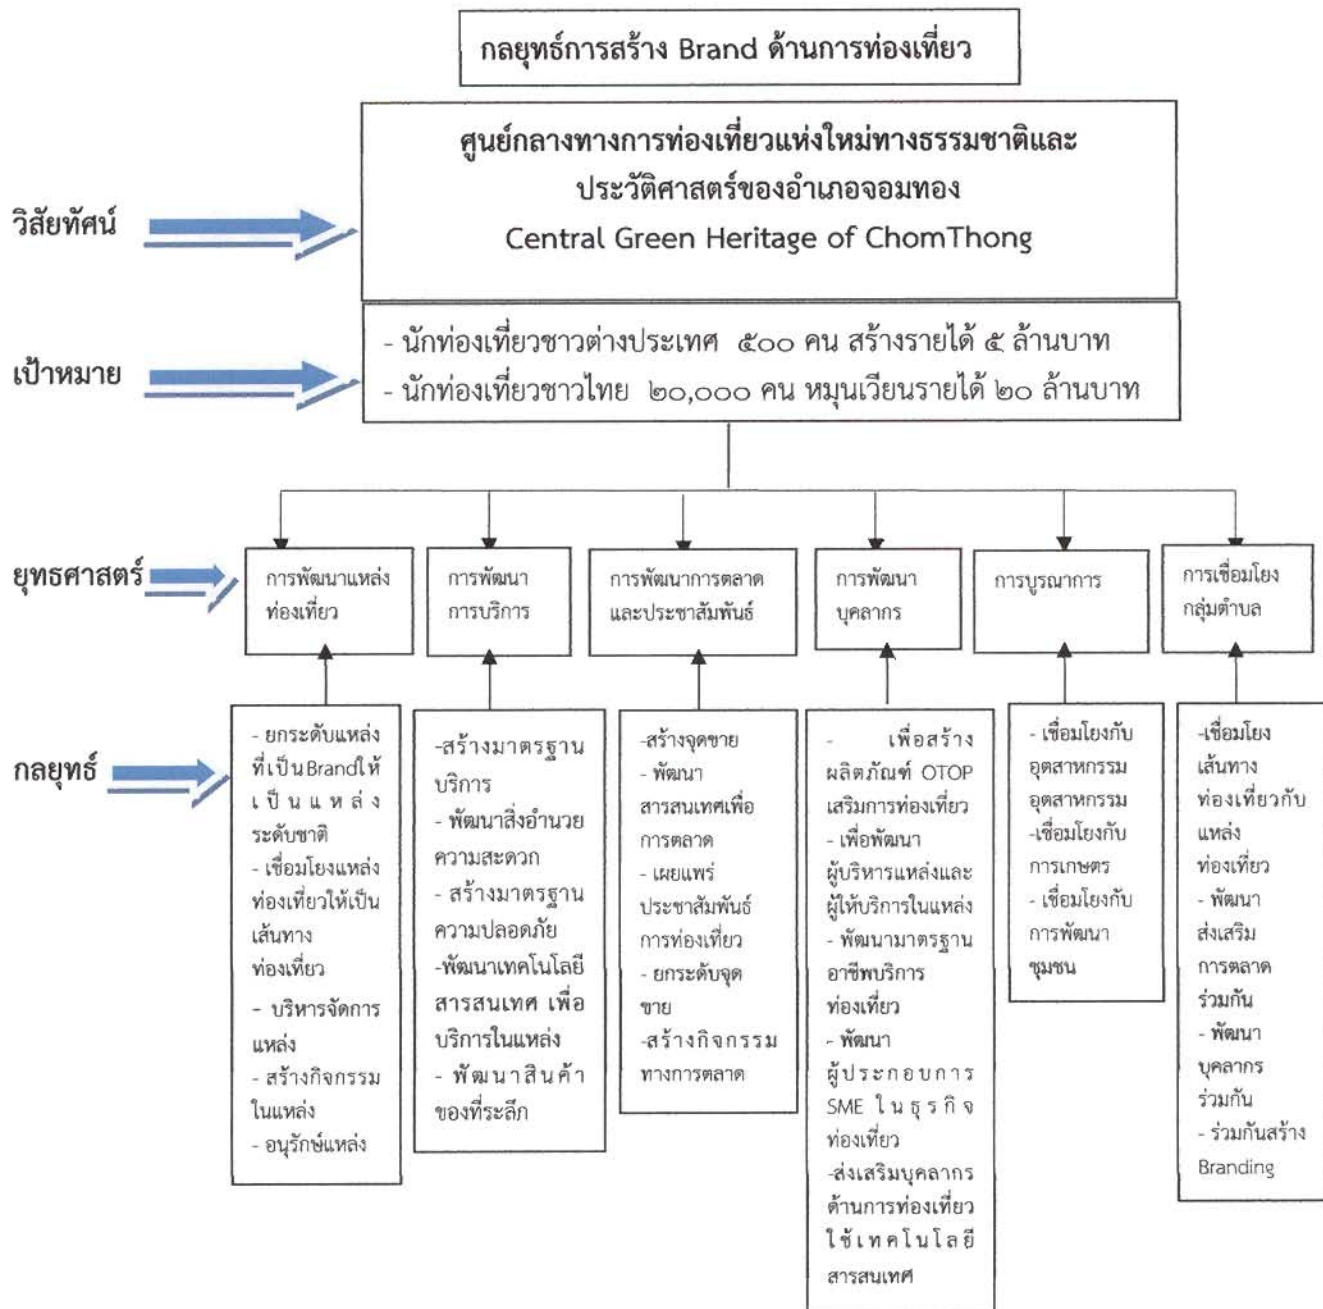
กลยุทธ์การสร้าง Brand ด้านการท่องเที่ยว

วิสัยทัศน์

ศูนย์กลางทางการท่องเที่ยวแห่งใหม่ทางธรรมชาติและประวัติศาสตร์ของอำเภอจอมทอง
Central Green Heritage of ChomThong

เป้าหมาย

- นักท่องเที่ยวชาวต่างประเทศ ๕๐๐ คน สร้างรายได้ ๕ ล้านบาท
- นักท่องเที่ยวชาวไทย ๒๐,๐๐๐ คน หมุนเวียนรายได้ ๒๐ ล้านบาท

ยุทธศาสตร์

การพัฒนาแหล่งท่องเที่ยว

การพัฒนาการบริการ

การพัฒนาการตลาดและประชาสัมพันธ์

การพัฒนาบุคลากร

การบูรณาการ

การเชื่อมโยงกลุ่มตำบล

กลยุทธ์

- ยกระดับแหล่งที่เป็นBrandให้เป็นแหล่งระดับชาติ
- เชื่อมโยงแหล่งท่องเที่ยวให้เป็นเส้นทางท่องเที่ยว
- บริหารจัดการแหล่ง
- สร้างกิจกรรมในแหล่ง
- อนุรักษ์แหล่ง

-สร้างมาตรฐานบริการ
- พัฒนาสิ่งอำนวยความสะดวก
- สร้างมาตรฐานความปลอดภัย
-พัฒนาเทคโนโลยีสารสนเทศ เพื่อบริการในแหล่ง
- พัฒนาสินค้าของที่ระลึก

-สร้างจุดขาย
- พัฒนาสารสนเทศเพื่อการตลาด
- เผยแพร่ประชาสัมพันธ์การท่องเที่ยว
- ยกระดับจุดขาย
-สร้างกิจกรรมทางการตลาด

- เพื่อสร้างผลิตภัณฑ์ OTOP เสริมการท่องเที่ยว
- เพื่อพัฒนาผู้บริหารแหล่งและผู้ให้บริการในแหล่ง
- พัฒนามาตรฐานอาชีพบริการท่องเที่ยว
- พัฒนาผู้ประกอบการ SME ในธุรกิจท่องเที่ยว
-ส่งเสริมบุคลากรด้านการท่องเที่ยวใช้เทคโนโลยีสารสนเทศ

- เชื่อมโยงกับอุตสาหกรรมอุตสาหกรรม
-เชื่อมโยงกับการเกษตร
- เชื่อมโยงกับการพัฒนาชุมชน

-เชื่อมโยงเส้นทางท่องเที่ยวกับแหล่งท่องเที่ยว
- พัฒนาส่งเสริมการตลาดร่วมกัน
- พัฒนาบุคลากรร่วมกัน
- ร่วมกันสร้าง Branding